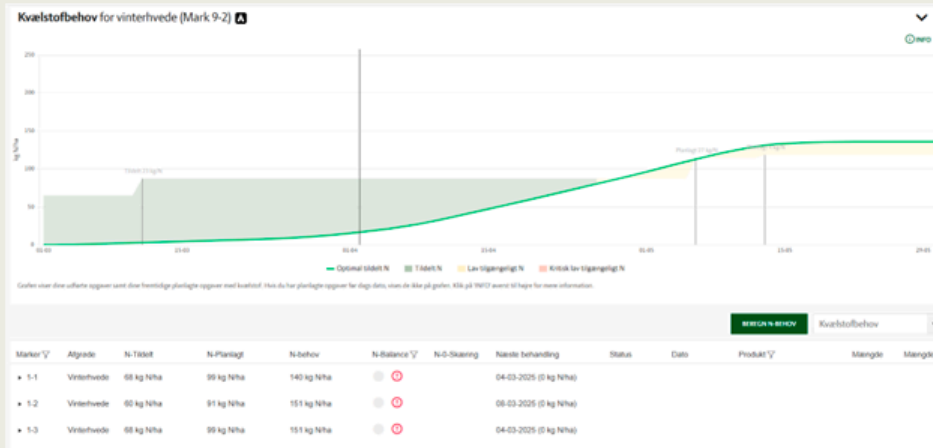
Kvælstofbehov for vinterhvede (Mark 9-2)

INFO

250
200
150
100
50
0

kg N/ha

Tildelt 23 kg N

Planlagt 23 kg N

Planlagt 23 kg N

01-03
15-03
01-04
15-04
01-05
15-05
29-05

Optimal tildelt N
Tildelt N
Lav tilgængeligt N
Kritisk lav tilgængeligt N

Grafen viser dine udførte opgaver samt dine fremtidige planlagte opgaver med kvælstof. Hvis du har planlagte opgaver før dags dato, vises de ikke på grafen. Klik på 'INFO' øverst til højre for mere information.

BEREGN N-BEHOV

Kvælstofbehov

| Marker | Afgrøde | N-Tildelt | N-Planlagt | N-behov | N-Balance | N-0-Skæring | Næste behandling | Status | Dato | Produkt | Mængde | Mængde |
|---|---|---|---|---|---|---|---|---|---|---|---|---|
| 1-1 | Vinterhvede | 68 kg N/ha | 99 kg N/ha | 140 kg N/ha | | | 04-03-2025 (0 kg N/ha) | | | | | |
| 1-2 | Vinterhvede | 60 kg N/ha | 91 kg N/ha | 151 kg N/ha | | | 08-03-2025 (0 kg N/ha) | | | | | |
| 1-3 | Vinterhvede | 68 kg N/ha | 99 kg N/ha | 151 kg N/ha | | | 04-03-2025 (0 kg N/ha) | | | | | |